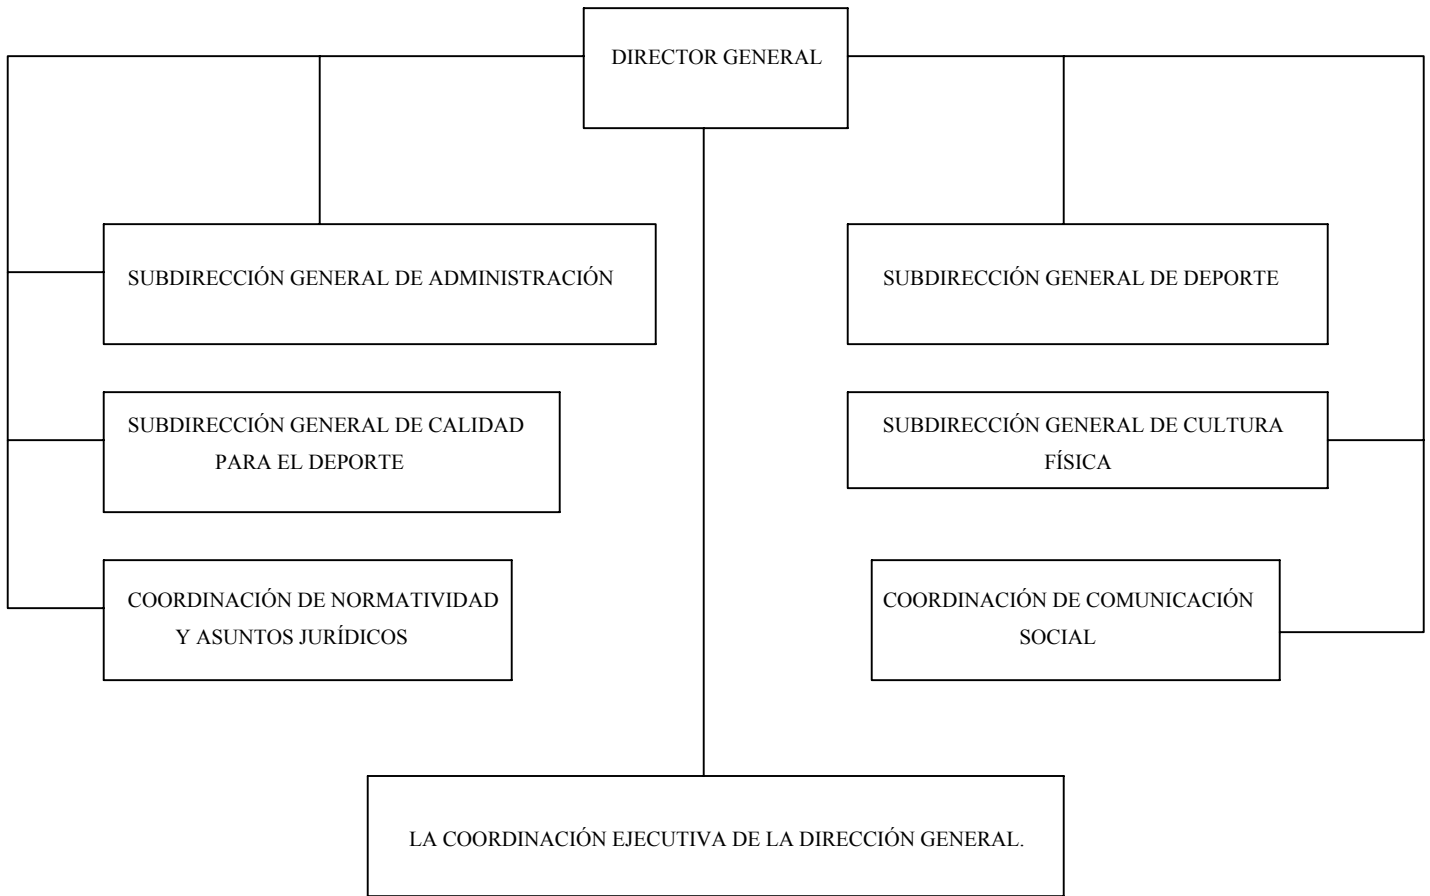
DIRECTOR GENERAL

SUBDIRECCIÓN GENERAL DE ADMINISTRACIÓN

SUBDIRECCIÓN GENERAL DE DEPORTE

SUBDIRECCIÓN GENERAL DE CALIDAD PARA EL DEPORTE

SUBDIRECCIÓN GENERAL DE CULTURA FÍSICA

COORDINACIÓN DE NORMATIVIDAD Y ASUNTOS JURÍDICOS

COORDINACIÓN DE COMUNICACIÓN SOCIAL

LA COORDINACIÓN EJECUTIVA DE LA DIRECCIÓN GENERAL.